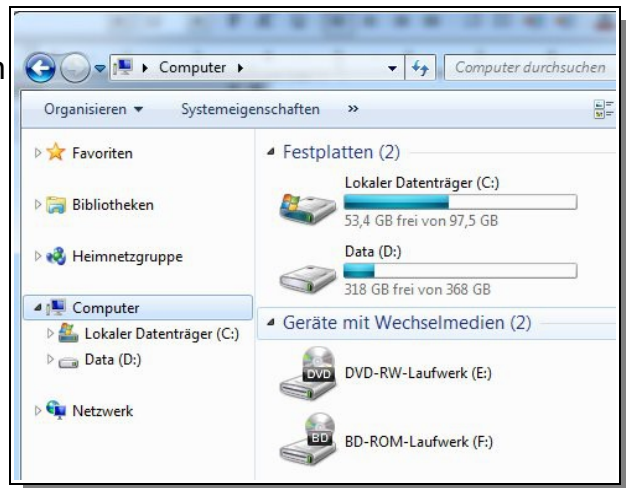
Computer ▸

Computer durchsuchen

Organisieren ▾ Systemeigenschaften »

Favoriten

Bibliotheken

Heimnetzgruppe

Computer

Lokaler Datenträger (C:)

Data (D:)

Netzwerk

Festplatten (2)

Lokaler Datenträger (C:)

53,4 GB frei von 97,5 GB

Data (D:)

318 GB frei von 368 GB

Geräte mit Wechselmedien (2)

DVD

DVD-RW-Laufwerk (E:)

BD

BD-ROM-Laufwerk (F:)